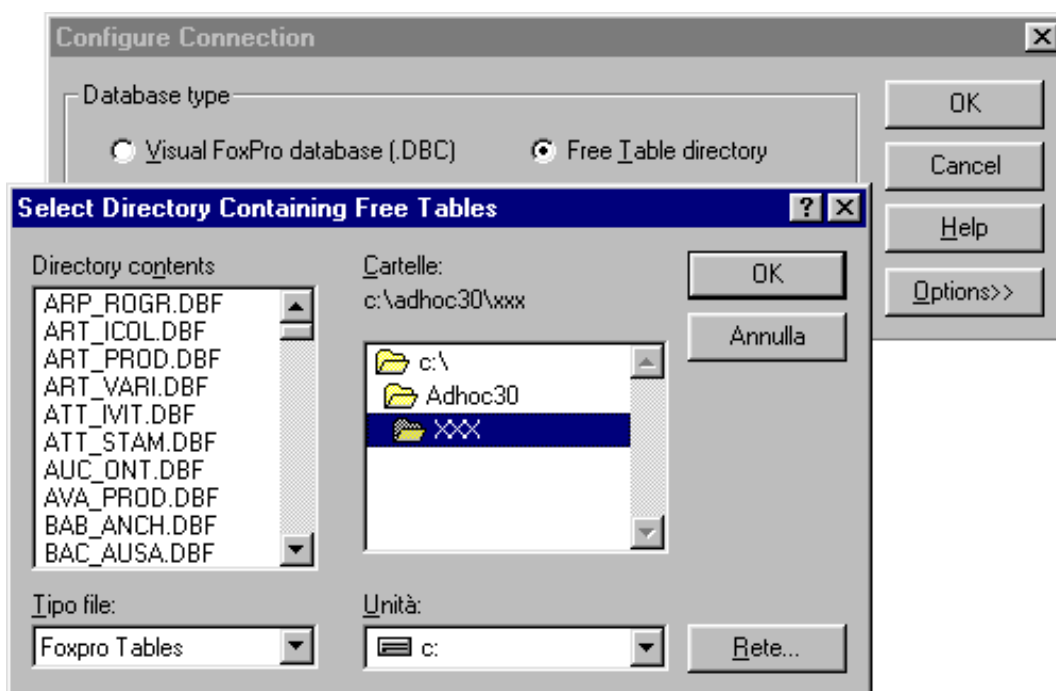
Configure Connection

Database type

Visual FoxPro database (.DBC)

Free Table directory

OK

Cancel

Help

Options>>

Select Directory Containing Free Tables

?

Directory contents

ARP_ROGR.DBF
ART_ICOL.DBF
ART_PROD.DBF
ART_VARI.DBF
ATT_IVIT.DBF
ATT_STAM.DBF
AUC_ONT.DBF
AVA_PROD.DBF
BAB_ANCH.DBF
BAC_AUSA.DBF

Cartelle:
c:\adhoc30\xxx

c:\
Adhoc30
XXX

OK

Annulla

Tipo file:

Foxpro Tables

Unità:

c:

Rete...